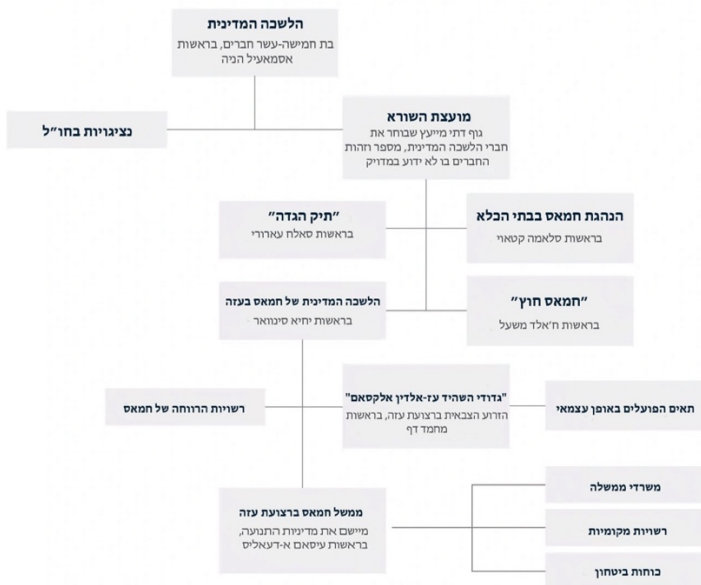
הלשכה המדינית
בת חמישה-עשר חברים, בראשות אסמאעיל הניה

כציגויות בחו"ל

מועצת השורא
גוף דתי מייעץ שבוחר את חברי הלשכה המדינית, מספר וזהות החברים בו לא ידוע במדויק

"תיק הגדה"
בראשות סאלח עארורי

הנהגת חמאס בבתי הכלא
בראשות סלאמה קטאוי

הלשכה המדינית של חמאס בעזה
בראשות יחיא סינואר

"חמאס חוץ"
בראשות ח'אלד משעל

רשויות הרווחה של חמאס

"גדודי השהיד עז-אלדין אלקסאם"
הזרוע הצבאית ברצועת עזה, בראשות מחמד דף

תאים הפועלים באופן עצמאי

ממשל חמאס ברצועת עזה
מיישם את מדיניות התנועה, בראשות עיסאם א-דעאליס

משרדי ממשלה

רשויות מקומיות

כוחות ביטחון